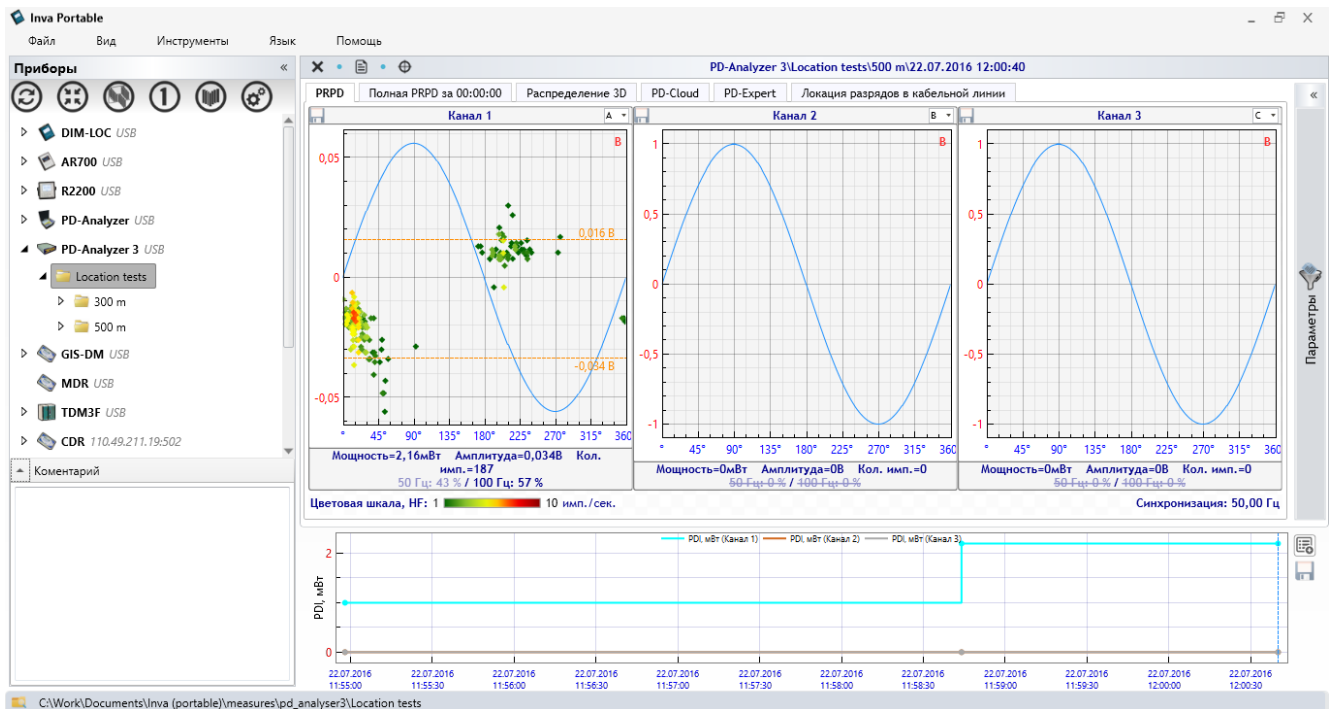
Inva Portable
Файл Вид Инструменты Язык Помощь
Приборы «
DIM-LOC USB
AR700 USB
R2200 USB
PD-Analyzer USB
PD-Analyzer 3 USB
Location tests
300 m
500 m
GIS-DM USB
MDR USB
TDM3F USB
CDR 110.49.211.19:502
Коментарий

PD-Analyzer 3\Location tests\500 m\22.07.2016 12:00:40
PRPD | Полная PRPD за 00:00:00 | Распределение 3D | PD-Cloud | PD-Expert | Локация разрядов в кабельной линии

Канал 1 A
B
0,05
0,016 В
0
-0,034 В
-0,05
° 45° 90° 135° 180° 225° 270° 315° 360
Мощность=2,16мВт Амплитуда=0,034В Кол. имп.=187
50 Гц: 43 % / 100 Гц: 57 %

Канал 2 B
B
1
0,5
0
-0,5
-1
° 45° 90° 135° 180° 225° 270° 315° 360
Мощность=0мВт Амплитуда=0В Кол. имп.=0
50 Гц: 0 % / 100 Гц: 0 %

Канал 3 C
B
1
0,5
0
-0,5
-1
° 45° 90° 135° 180° 225° 270° 315° 360
Мощность=0мВт Амплитуда=0В Кол. имп.=0
50 Гц: 0 % / 100 Гц: 0 %

Цветовая шкала, HF: 1 10 имп./сек.
Синхронизация: 50,00 Гц
Параметры
«

PDI, мВт (Канал 1) PDI, мВт (Канал 2) PDI, мВт (Канал 3)
PDI, мВт
2
0
22.07.2016 11:55:00 | 22.07.2016 11:55:30 | 22.07.2016 11:56:00 | 22.07.2016 11:56:30 | 22.07.2016 11:57:00 | 22.07.2016 11:57:30 | 22.07.2016 11:58:00 | 22.07.2016 11:58:30 | 22.07.2016 11:59:00 | 22.07.2016 11:59:30 | 22.07.2016 12:00:00 | 22.07.2016 12:00:30

C:\Work\Documents\Inva (portable)\measures\pd_analyser3\Location tests